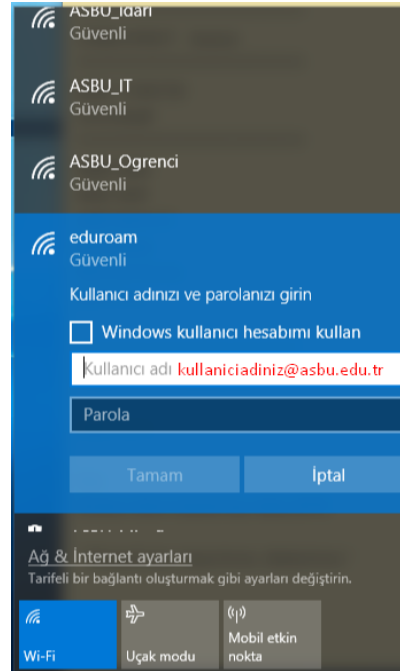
ASBU_Idari
Güvenli

ASBU_IT
Güvenli

ASBU_Ogrenci
Güvenli

eduroam
Güvenli

Kullanıcı adınızı ve parolanızı girin

Windows kullanıcı hesabımı kullan

Kullanıcı adı kullaniciadiniz@asbu.edu.tr

Parola

Tamam

İptal

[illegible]

Ağ & İnternet ayarları
Tarifeli bir bağlantı oluşturmak gibi ayarları değiştirin.

Wi-Fi

Uçak modu

Mobil etkin nokta